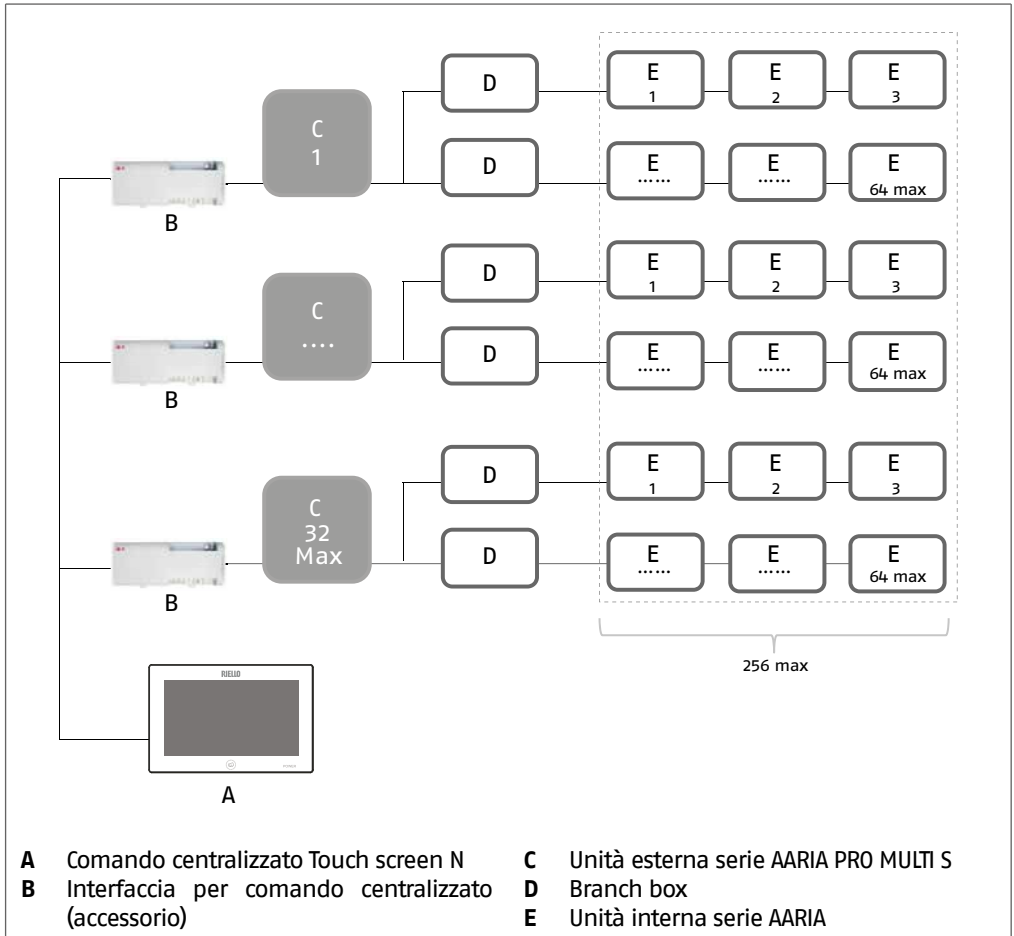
C
1

D

D

E
1

E
2

E
3

E
......

E
......

E
64 max

B

C
....

D

D

E
1

E
2

E
3

E
......

E
......

E
64 max

B

C
32
Max

D

D

E
1

E
2

E
3

E
......

E
......

E
64 max

B

256 max

RIELLO

A

**A** Comando centralizzato Touch screen N
**B** Interfaccia per comando centralizzato (accessorio)

**C** Unità esterna serie AARIA PRO MULTI S
**D** Branch box
**E** Unità interna serie AARIA